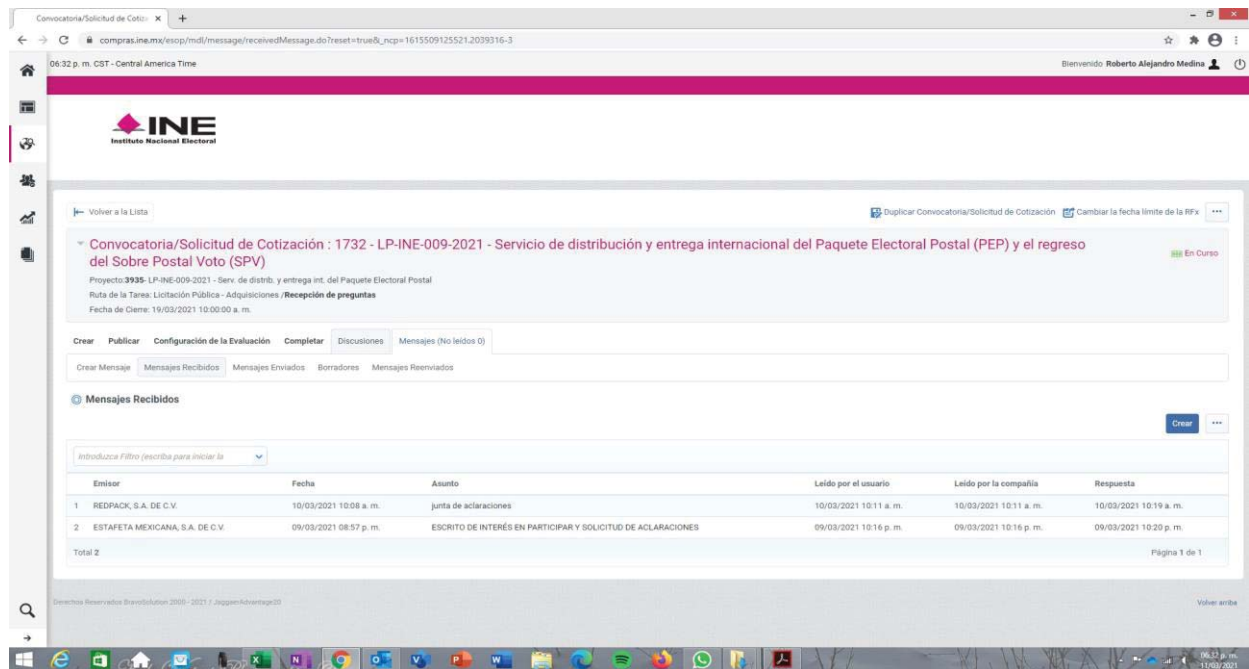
Convocatoria/Solicitud de Cotiz ×

compras.ine.mx/esop/mdl/message/receivedMessage.do?reset=true&_ncp=1615509125521.2039316-3

06:32 p. m. CST - Central America Time

Bienvenido Roberto Alejandro Medina

INE
Instituto Nacional Electoral

Volver a la Lista

Duplicar Convocatoria/Solicitud de Cotización   Cambiar la fecha límite de la RFx

Convocatoria/Solicitud de Cotización : 1732 - LP-INE-009-2021 - Servicio de distribución y entrega internacional del Paquete Electoral Postal (PEP) y el regreso del Sobre Postal Voto (SPV)

En Curso

Proyecto:3935- LP-INE-009-2021 - Serv. de distrib. y entrega int. del Paquete Electoral Postal
Ruta de la Tarea: Licitación Pública - Adquisiciones /Recepción de preguntas
Fecha de Cierre: 19/03/2021 10:00:00 a. m.

Crear   Publicar   Configuración de la Evaluación   Completar   Discusiones   Mensajes (No leídos 0)

Crear Mensaje   Mensajes Recibidos   Mensajes Enviados   Borradores   Mensajes Reenviados

Mensajes Recibidos

Crear

Introduzca Filtro (escriba para iniciar la

| | Emisor | Fecha | Asunto | Leído por el usuario | Leído por la compañía | Respuesta |
|---|---|---|---|---|---|---|
| 1 | REDPACK, S.A. DE C.V. | 10/03/2021 10:08 a. m. | junta de aclaraciones | 10/03/2021 10:11 a. m. | 10/03/2021 10:11 a. m. | 10/03/2021 10:19 a. m. |
| 2 | ESTAFETA MEXICANA, S.A. DE C.V. | 09/03/2021 08:57 p. m. | ESCRITO DE INTERÉS EN PARTICIPAR Y SOLICITUD DE ACLARACIONES | 09/03/2021 10:16 p. m. | 09/03/2021 10:16 p. m. | 09/03/2021 10:20 p. m. |

Total 2

Página 1 de 1

Derechos Reservados BravoSolution 2000 - 2021 / JaggaerAdvantage20

Volver arriba

06:32 p. m.
11/03/2021